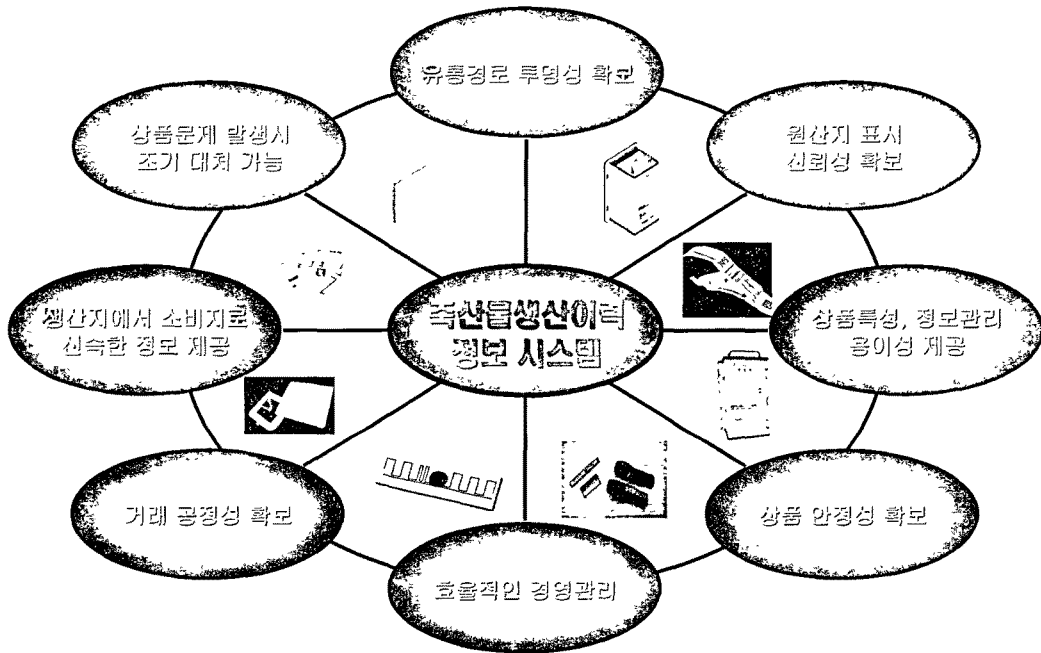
유통경로 투명성 확보

상품문제 발생시 조기 대처 가능

원산지 표시 신뢰성 확보

축산물생산이력 정보 시스템

생산지에서 소비지로 신속한 정보 제공

상품특성, 정보관리 용이성 제공

거래 공정성 확보

상품 안정성 확보

효율적인 경영관리